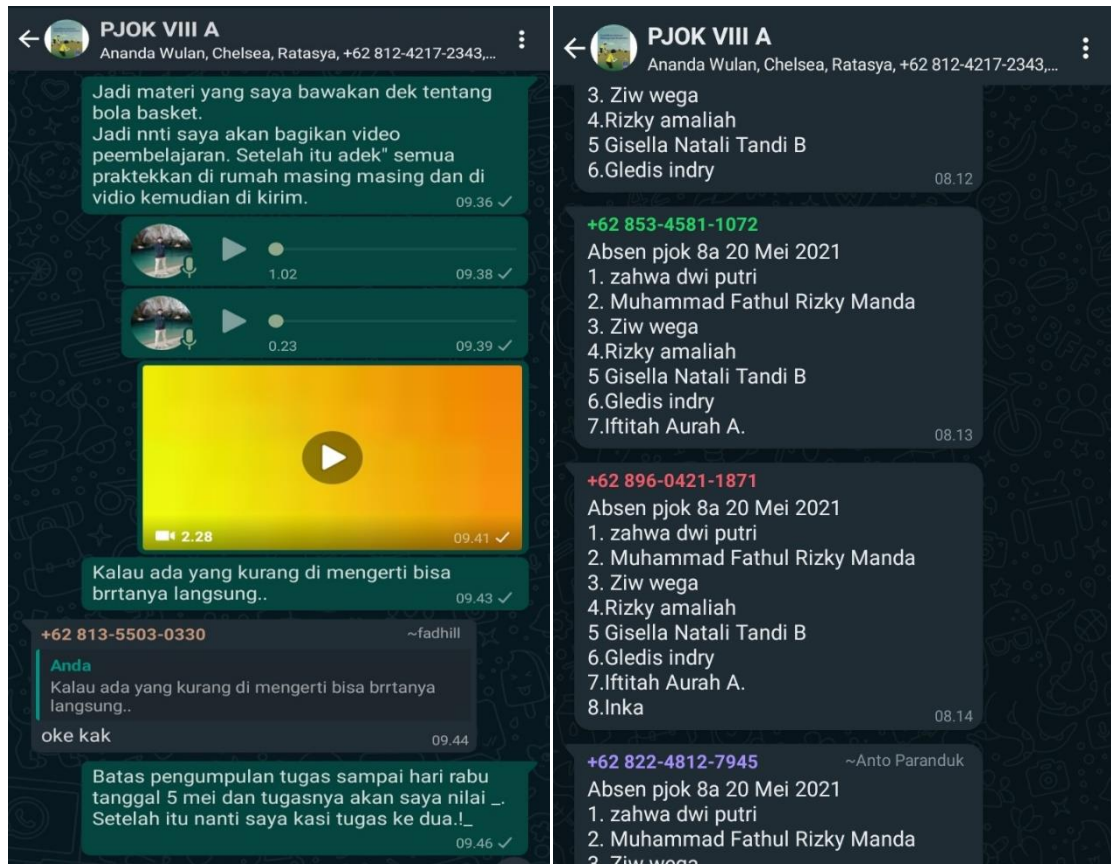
PJOK VIII A
Ananda Wulan, Chelsea, Ratasya, +62 812-4217-2343,...

Jadi materi yang saya bawakan dek tentang bola basket.
Jadi nnti saya akan bagikan video peembelajaran. Setelah itu adek" semua praktekkan di rumah masing masing dan di vidio kemudian di kirim. 09.36

1.02 09.38

0.23 09.39

2.28 09.41

Kalau ada yang kurang di mengerti bisa brrtanya langsung.. 09.43

+62 813-5503-0330 ~fadhill
Anda
Kalau ada yang kurang di mengerti bisa brrtanya langsung..
oke kak 09.44

Batas pengumpulan tugas sampai hari rabu tanggal 5 mei dan tugasnya akan saya nilai _. Setelah itu nanti saya kasi tugas ke dua.!_ 09.46

PJOK VIII A
Ananda Wulan, Chelsea, Ratasya, +62 812-4217-2343,...

3. Ziw wega
4.Rizky amaliah
5 Gisella Natali Tandi B
6.Gledis indry 08.12

+62 853-4581-1072
Absen pjok 8a 20 Mei 2021
1. zahwa dwi putri
2. Muhammad Fathul Rizky Manda
3. Ziw wega
4.Rizky amaliah
5 Gisella Natali Tandi B
6.Gledis indry
7.Iftitah Aurah A. 08.13

+62 896-0421-1871
Absen pjok 8a 20 Mei 2021
1. zahwa dwi putri
2. Muhammad Fathul Rizky Manda
3. Ziw wega
4.Rizky amaliah
5 Gisella Natali Tandi B
6.Gledis indry
7.Iftitah Aurah A.
8.Inka 08.14

+62 822-4812-7945 ~Anto Paranduk
Absen pjok 8a 20 Mei 2021
1. zahwa dwi putri
2. Muhammad Fathul Rizky Manda
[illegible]